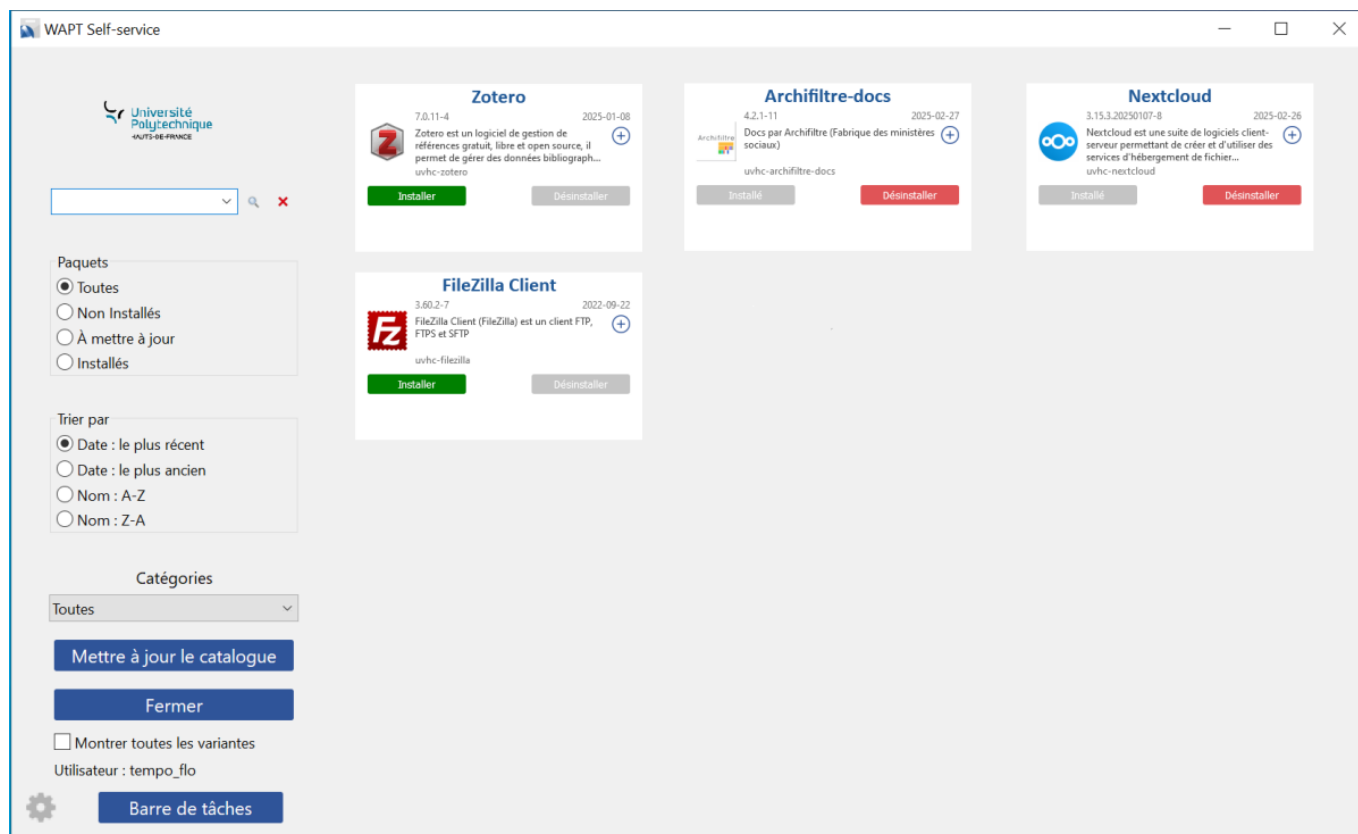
WAPT Self-service

Université Polytechnique HAUTS-DE-FRANCE

Paquets
Toutes
Non Installés
À mettre à jour
Installés

Trier par
Date : le plus récent
Date : le plus ancien
Nom : A-Z
Nom : Z-A

Catégories
Toutes

Mettre à jour le catalogue

Fermer

Montrer toutes les variantes

Utilisateur : tempo_flo

Barre de tâches

Zotero
7.0.11-4
2025-01-08
Zotero est un logiciel de gestion de références gratuit, libre et open source, il permet de gérer des données bibliograph...
uvhc-zotero
Installer
Désinstaller

Archifiltre-docs
4.2.1-11
2025-02-27
Archifiltre
Docs par Archifiltre (Fabrique des ministères sociaux)
uvhc-archifiltre-docs
Installé
Désinstaller

Nextcloud
3.15.3.20250107-8
2025-02-26
Nextcloud est une suite de logiciels client-serveur permettant de créer et d'utiliser des services d'hébergement de fichier...
uvhc-nextcloud
Installé
Désinstaller

FileZilla Client
3.60.2-7
2022-09-22
FileZilla Client (FileZilla) est un client FTP, FTPS et SFTP
uvhc-filezilla
Installer
Désinstaller